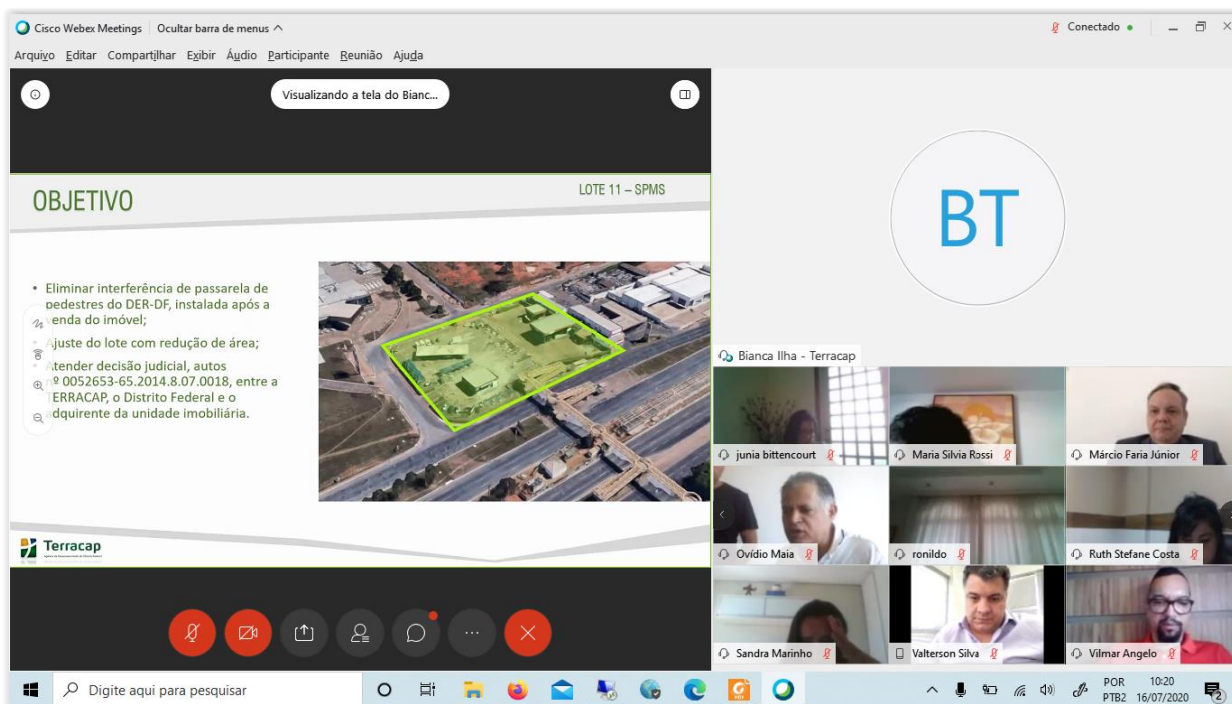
Cisco Webex Meetings | Ocultar barra de menus ^

Conectado •

Arquivo Editar Compartilhar Exibir Áudio Participante Reunião Ajuda

Visualizando a tela do Bianc...

OBJETIVO

LOTE 11 – SPMS

• Eliminar interferência de passarela de pedestres do DER-DF, instalada após a venda do imóvel;
• Ajuste do lote com redução de área;
• Atender decisão judicial, autos nº 0052653-65.2014.8.07.0018, entre a TERRACAP, o Distrito Federal e o adquirente da unidade imobiliária.

Terracap

BT

Bianca Ilha - Terracap

junia bittencourt

Maria Silvia Rossi

Márcio Faria Júnior

Ovídio Maia

ronildo

Ruth Stefane Costa

Sandra Marinho

Valterson Silva

Vilmar Angelo

Digite aqui para pesquisar

POR PTB2

10:20 16/07/2020